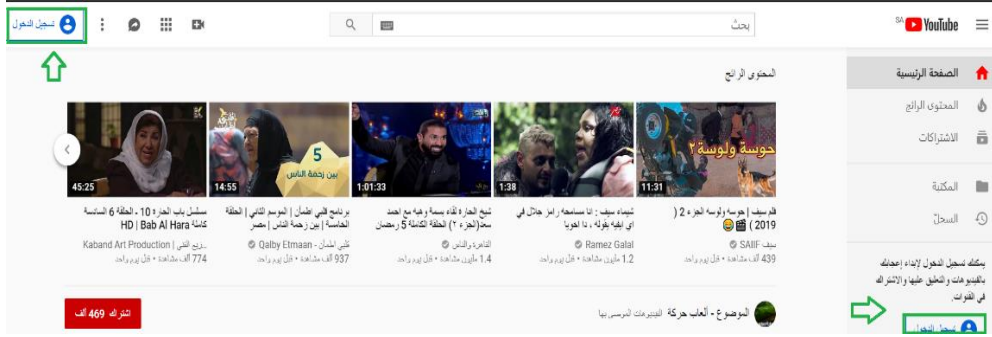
YouTube SA
بحث
تسجيل الدخول

الصفحة الرئيسية
المحتوى الرائج
الاشتراكات
المكتبة
السجلّ

يمكنك تسجيل الدخول لإبداء إعجابك بالفيديوهات والتعليق عليها والاشتراك في القنوات.
تسجيل الدخول

المحتوى الرائج

حوسة ولوسة ٢
11:31
فلم سيف | حوسه ولوسه الجزء 2 ( 2019 )
سيف SAIIF
439 ألف مشاهدة • قبل يوم واحد

1:38
شيماء سيف : انا سامحته رامز جلال في اي ايفيه يقوله ، انا اخويا
Ramez Galal
1.2 مليون مشاهدة • قبل يوم واحد

1:01:33
شيخ الحارة لقاء بسمة وهبه مع احمد سعد(الجزء ٢) الحلقة الكاملة 5 رمضان
القاهرة والناس
1.4 مليون مشاهدة • قبل يوم واحد

5
بين رحمة الناس
14:55
برنامج قلبي اطمأن | الموسم الثاني | الحلقة الخامسة | بين رحمة الناس | مصر
قلبي اطمأن - Qalby Etmaan
937 ألف مشاهدة • قبل يوم واحد

45:25
مسلسل باب الحارة 10 - الحلقة 6 السادسة كاملة HD | Bab Al Hara
Kaband Art Production | ربيع الفني
774 ألف مشاهدة • قبل يوم واحد

الموضوع - ألعاب حركة
الفيديوهات الموصى بها
اشتراك 469 ألف